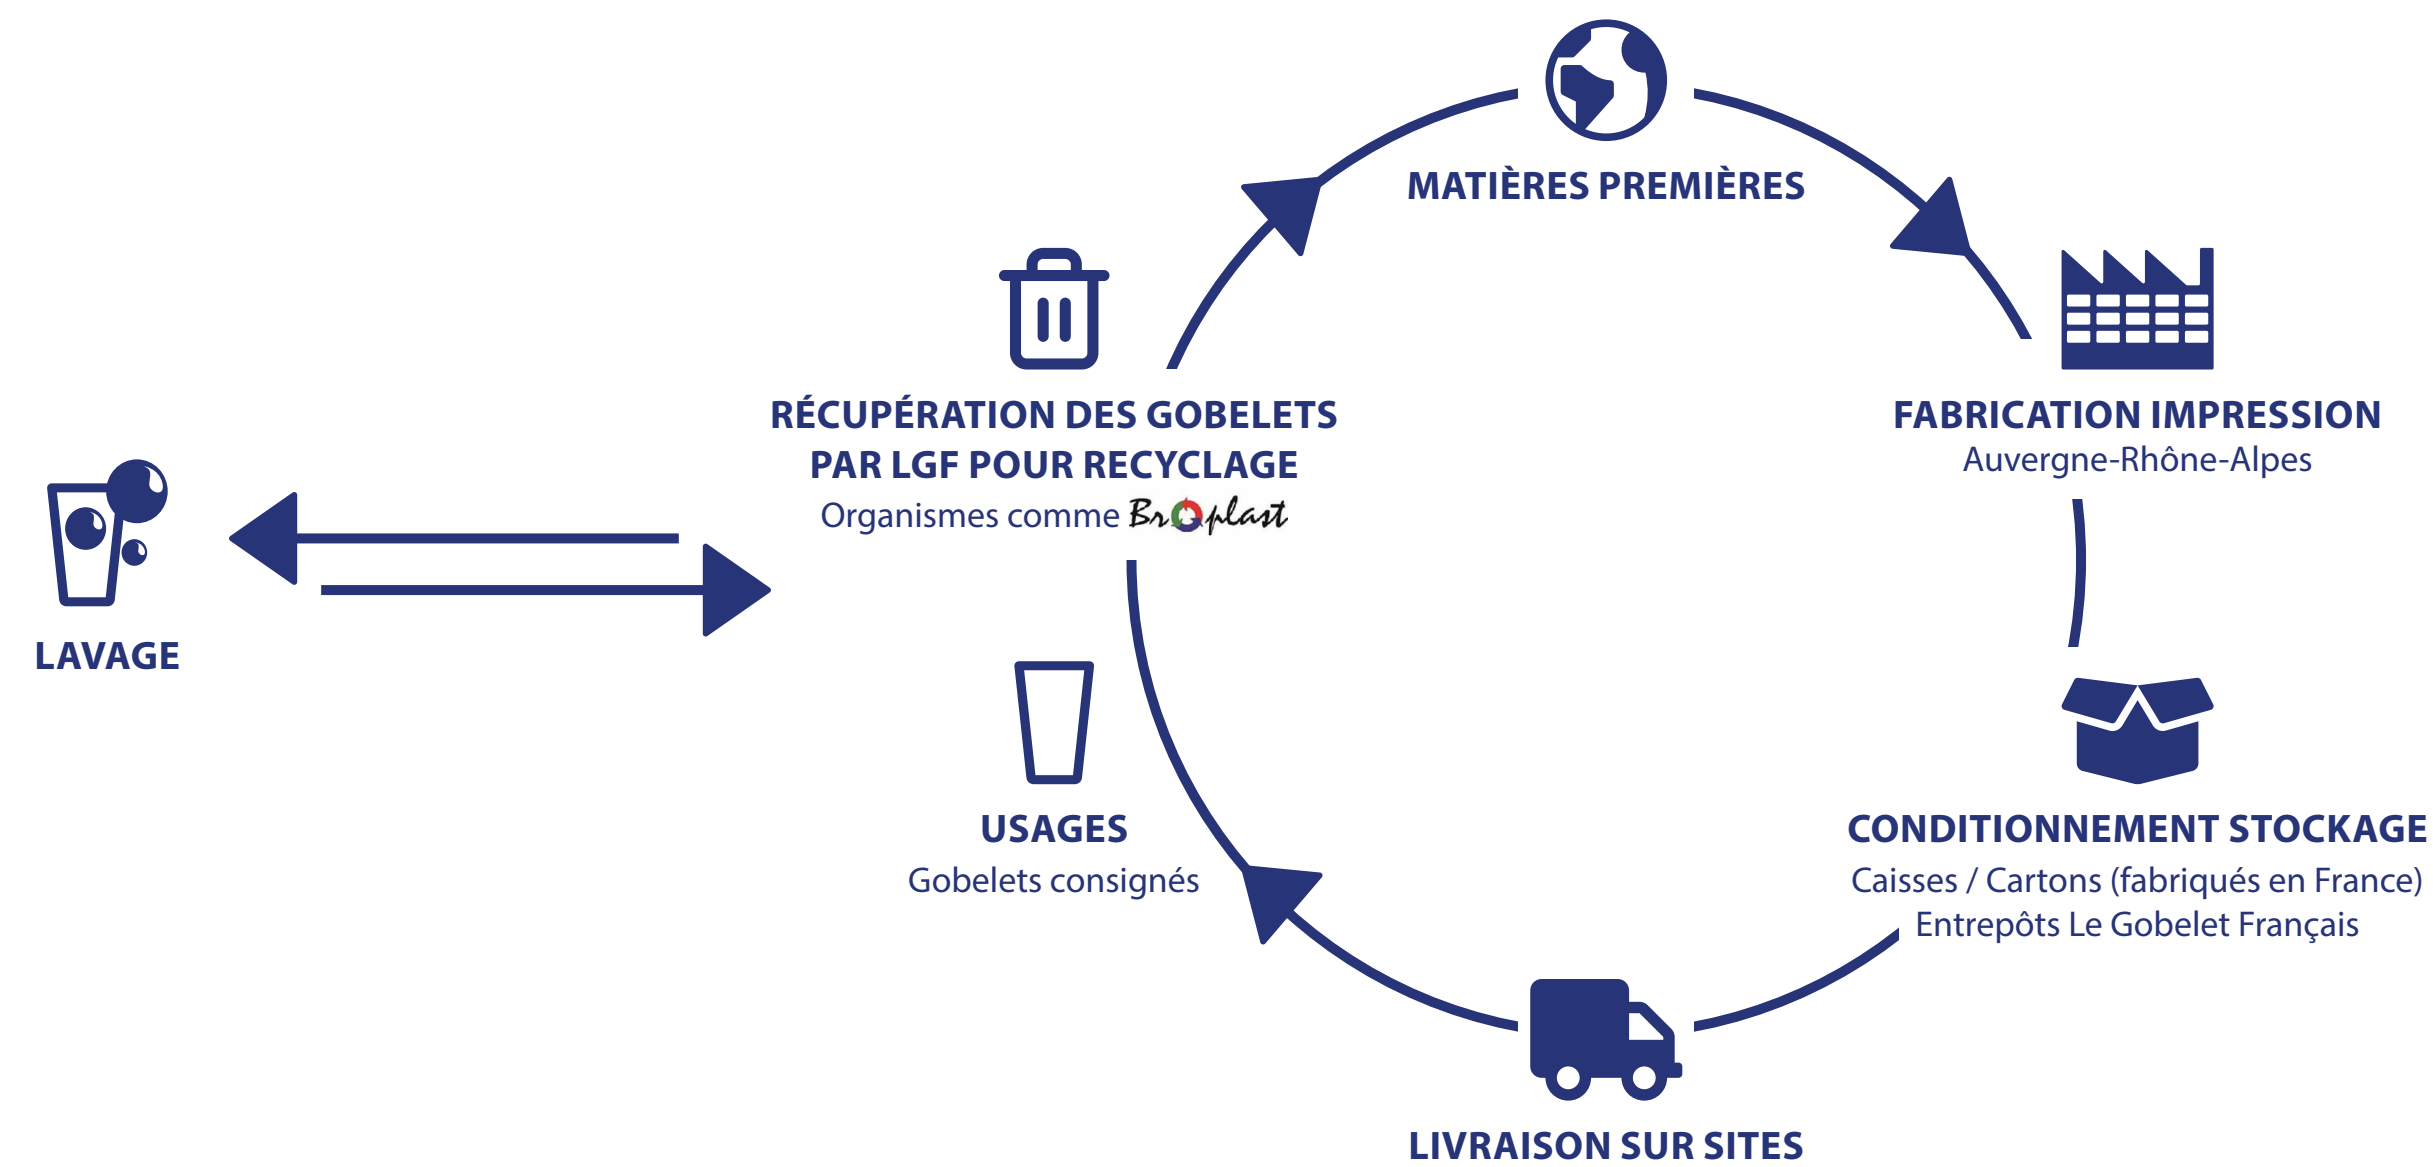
MATIÈRES PREMIÈRES

FABRICATION IMPRESSION
Auvergne-Rhône-Alpes

CONDITIONNEMENT STOCKAGE
Caisses / Cartons (fabriqués en France)
Entrepôts Le Gobelet Français

LIVRAISON SUR SITES

USAGES
Gobelets consignés

RÉCUPÉRATION DES GOBELETS PAR LGF POUR RECYCLAGE
Organismes comme Broplast

LAVAGE